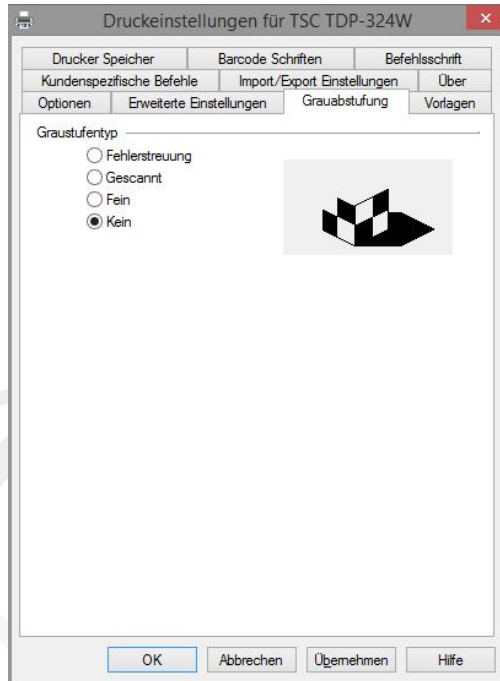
Druckeinstellungen für TSC TDP-324W

Drucker Speicher
Barcode Schriften
Befehlsschrift
Kundenspezifische Befehle
Import/Export Einstellungen
Über
Optionen
Erweiterte Einstellungen
Grauabstufung
Vorlagen

Graustufentyp
Fehlerstreuung
Gescannt
Fein
Kein

OK
Abbrechen
Übernehmen
Hilfe